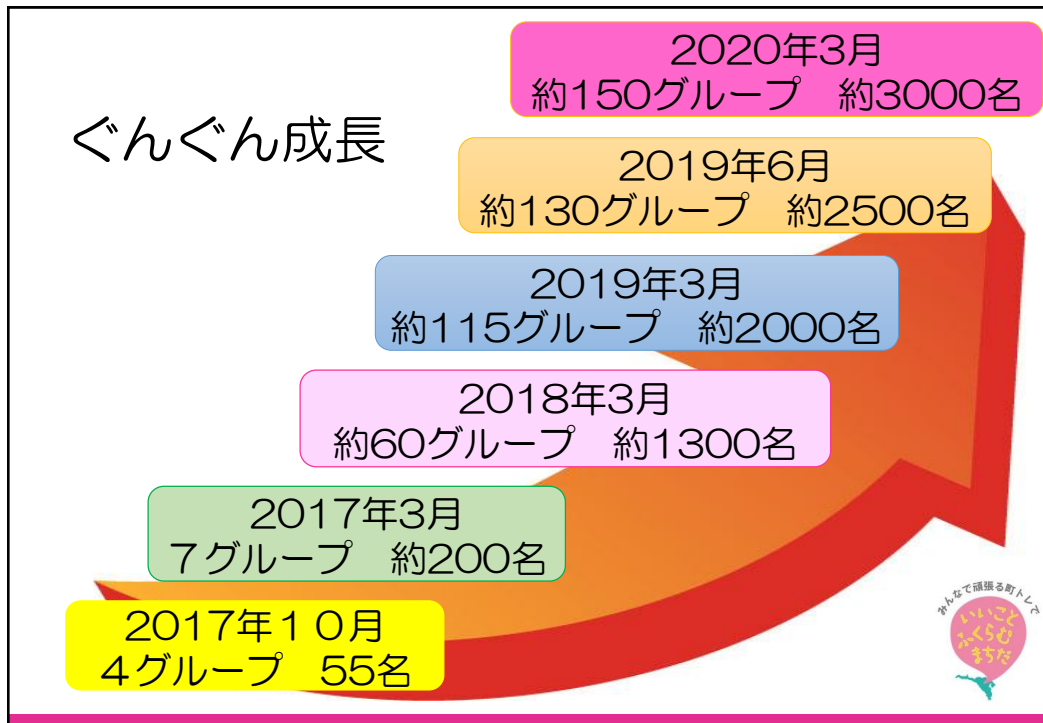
ぐんぐん成長

2020年3月
約150グループ　約3000名

2019年6月
約130グループ　約2500名

2019年3月
約115グループ　約2000名

2018年3月
約60グループ　約1300名

2017年3月
7グループ　約200名

2017年１０月
４グループ　55名

みんなで頑張る町トレで
いいこと ふくらむ まちだ